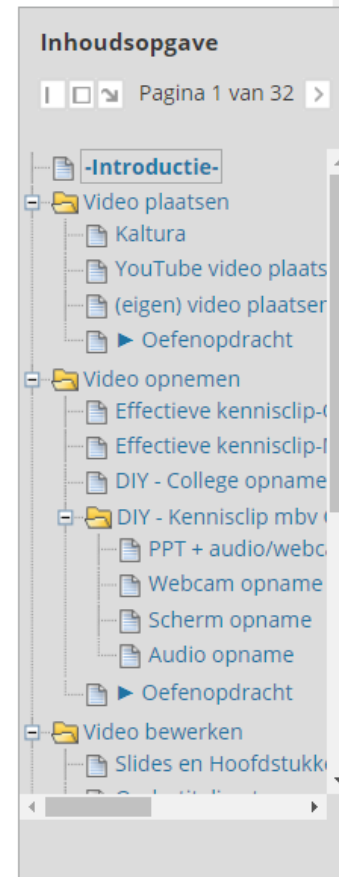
Inhoudsopgave

Pagina 1 van 32 >

-Introductie-
Video plaatsen
Kaltura
YouTube video plaats
(eigen) video plaatser
► Oefenopdracht
Video opnemen
Effectieve kennisclip-
Effectieve kennisclip-
DIY - College opname
DIY - Kennisclip mbv
PPT + audio/webca
Webcam opname
Scherm opname
Audio opname
► Oefenopdracht
Video bewerken
Slides en Hoofdstukk
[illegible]